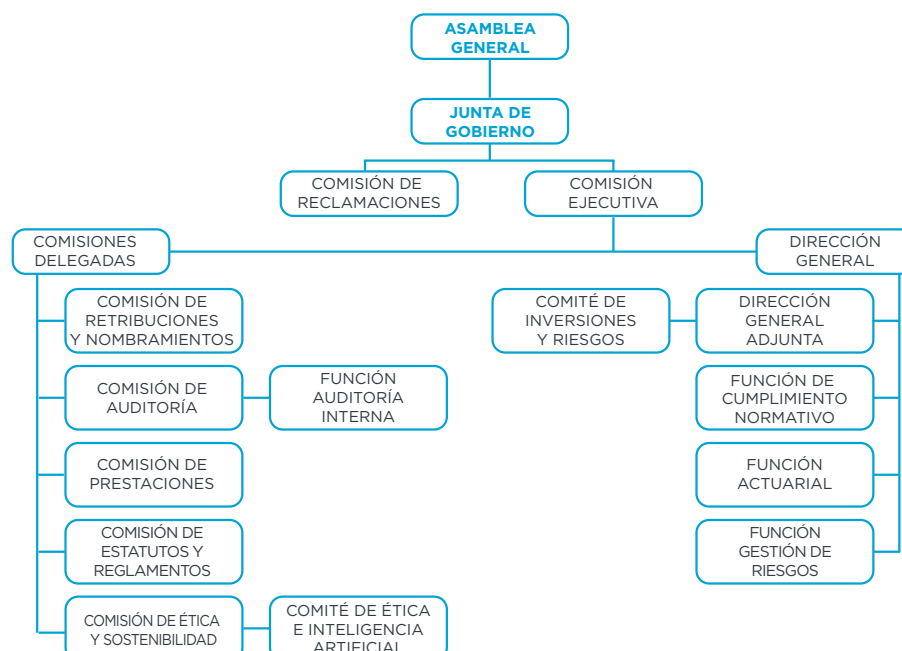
ASAMBLEA GENERAL

JUNTA DE GOBIERNO

COMISIÓN DE RECLAMACIONES

COMISIÓN EJECUTIVA

COMISIONES DELEGADAS

DIRECCIÓN GENERAL

COMISIÓN DE RETRIBUCIONES Y NOMBRAMIENTOS

COMITÉ DE INVERSIONES Y RIESGOS

DIRECCIÓN GENERAL ADJUNTA

COMISIÓN DE AUDITORÍA

FUNCIÓN AUDITORÍA INTERNA

FUNCIÓN DE CUMPLIMIENTO NORMATIVO

COMISIÓN DE PRESTACIONES

FUNCIÓN ACTUARIAL

COMISIÓN DE ESTATUTOS Y REGLAMENTOS

FUNCIÓN GESTIÓN DE RIESGOS

COMISIÓN DE ÉTICA Y SOSTENIBILIDAD

COMITÉ DE ÉTICA E INTELIGENCIA ARTIFICIAL